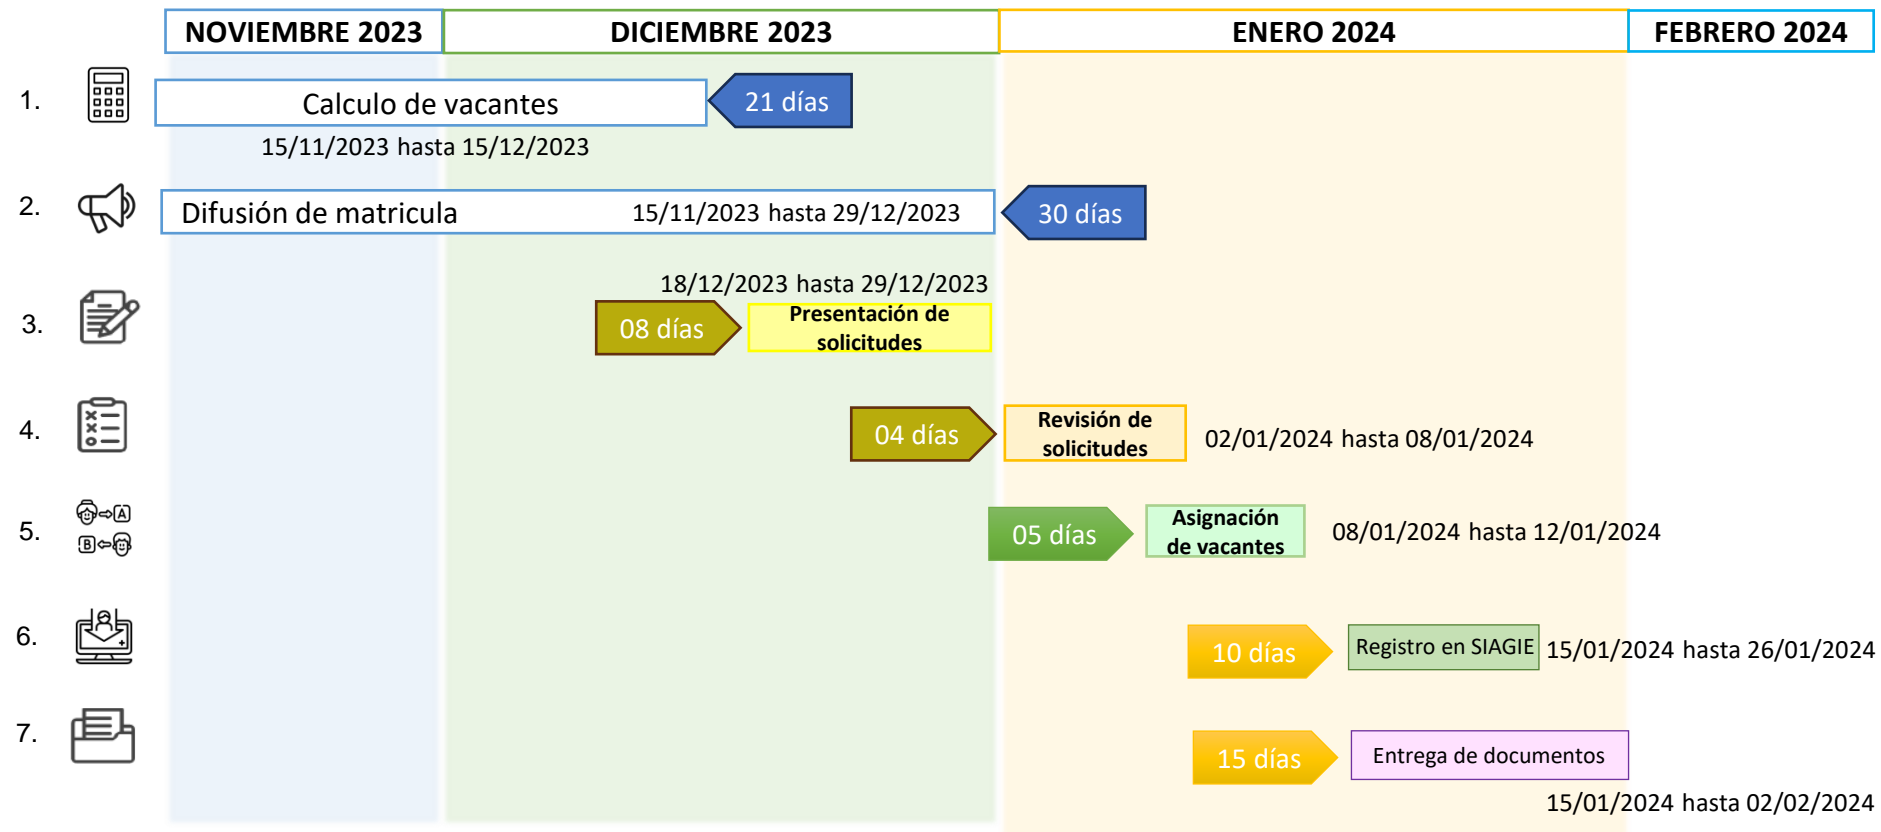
NOVIEMBRE 2023 | DICIEMBRE 2023 | ENERO 2024 | FEBRERO 2024

1. Calculo de vacantes 21 días
15/11/2023 hasta 15/12/2023

2. Difusión de matricula 15/11/2023 hasta 29/12/2023 30 días

18/12/2023 hasta 29/12/2023
3. 08 días Presentación de solicitudes

4. 04 días Revisión de solicitudes 02/01/2024 hasta 08/01/2024

5. 05 días Asignación de vacantes 08/01/2024 hasta 12/01/2024

6. 10 días Registro en SIAGIE 15/01/2024 hasta 26/01/2024

7. 15 días Entrega de documentos
15/01/2024 hasta 02/02/2024